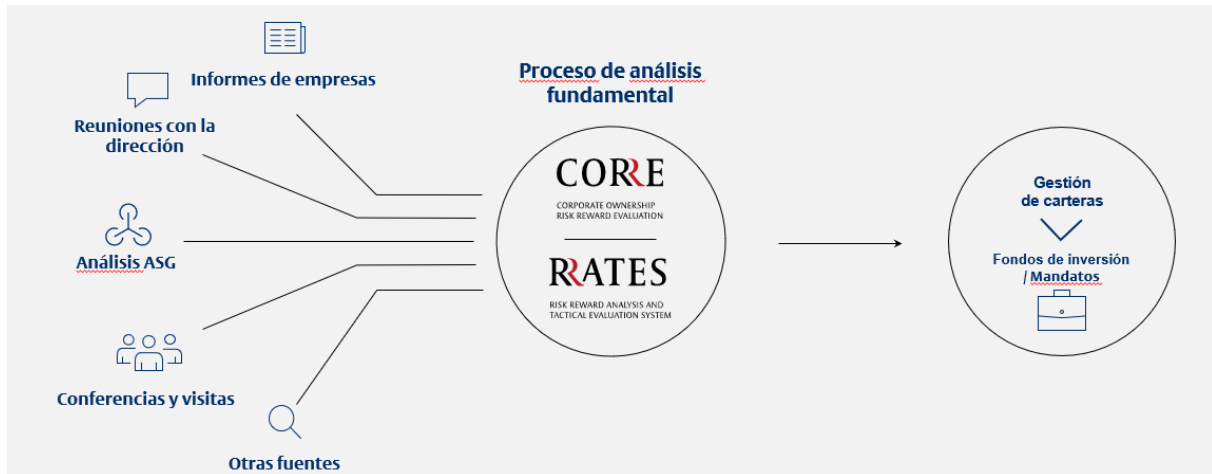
Informes de empresas

Reuniones con la dirección

Análisis ASG

Conferencias y visitas

Otras fuentes

Proceso de análisis fundamental

CORRE

CORPORATE OWNERSHIP RISK REWARD EVALUATION

RRATES

RISK REWARD ANALYSIS AND TACTICAL EVALUATION SYSTEM

Gestión de carteras

Fondos de inversión / Mandatos